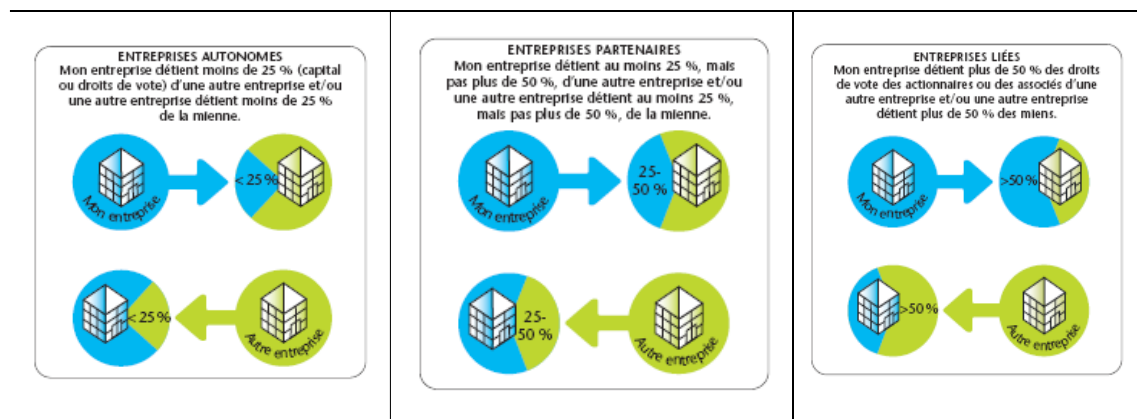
ENTREPRISES AUTONOMES
Mon entreprise détient moins de 25 % (capital ou droits de vote) d'une autre entreprise et/ou une autre entreprise détient moins de 25 % de la mienne.

Mon entreprise

< 25 %

< 25 %

Autre entreprise

ENTREPRISES PARTENAIRES
Mon entreprise détient au moins 25 %, mais pas plus de 50 %, d'une autre entreprise et/ou une autre entreprise détient au moins 25 %, mais pas plus de 50 %, de la mienne.

Mon entreprise

25-50 %

25-50 %

Autre entreprise

ENTREPRISES LIÉES
Mon entreprise détient plus de 50 % des droits de vote des actionnaires ou des associés d'une autre entreprise et/ou une autre entreprise détient plus de 50 % des miens.

Mon entreprise

>50 %

>50 %

Autre entreprise